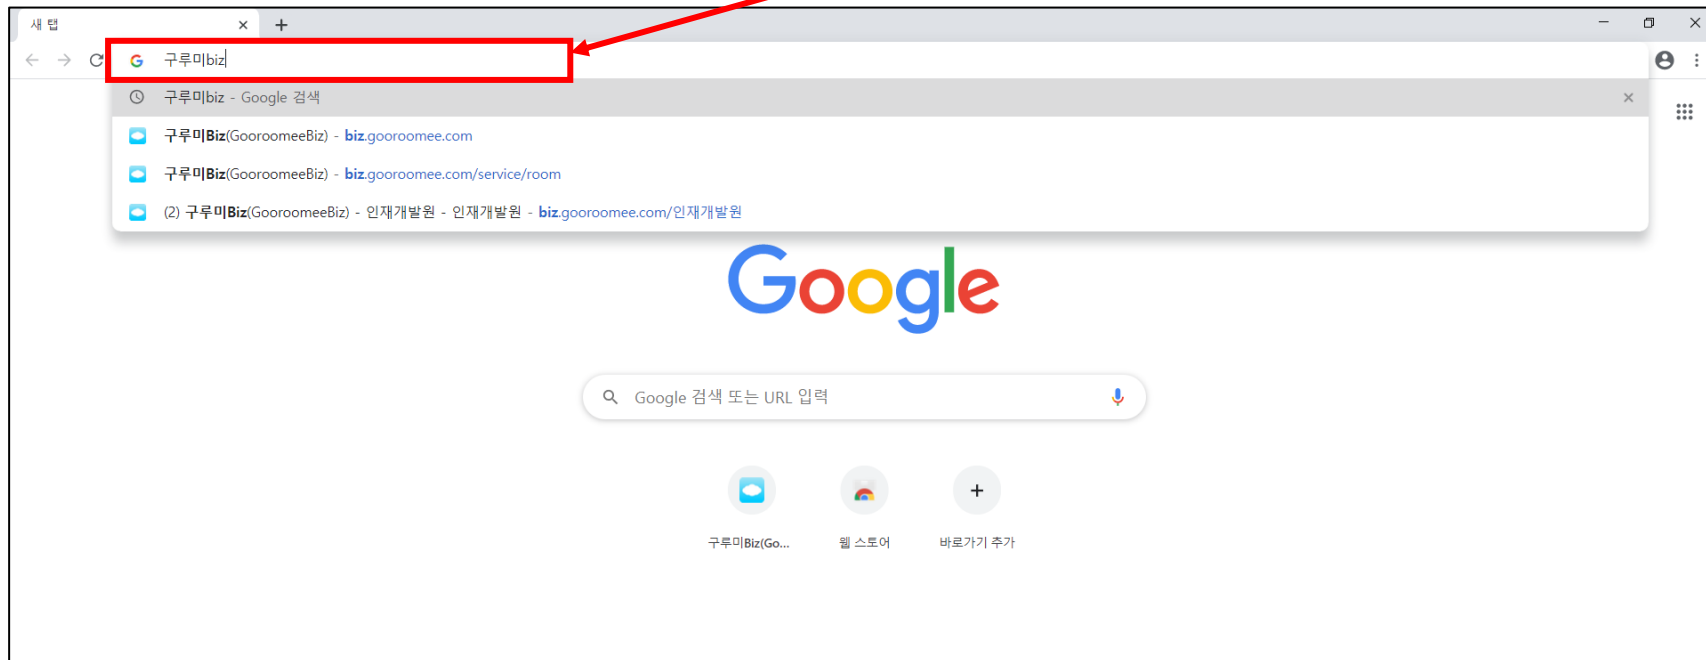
새 탭

구루미biz

구루미biz - Google 검색

구루미Biz(GooroomeeBiz) - biz.gooroomee.com

구루미Biz(GooroomeeBiz) - biz.gooroomee.com/service/room

(2) 구루미Biz(GooroomeeBiz) - 인재개발원 - 인재개발원 - biz.gooroomee.com/인재개발원

Google

Google 검색 또는 URL 입력

구루미Biz(Go...

웹 스토어

바로가기 추가